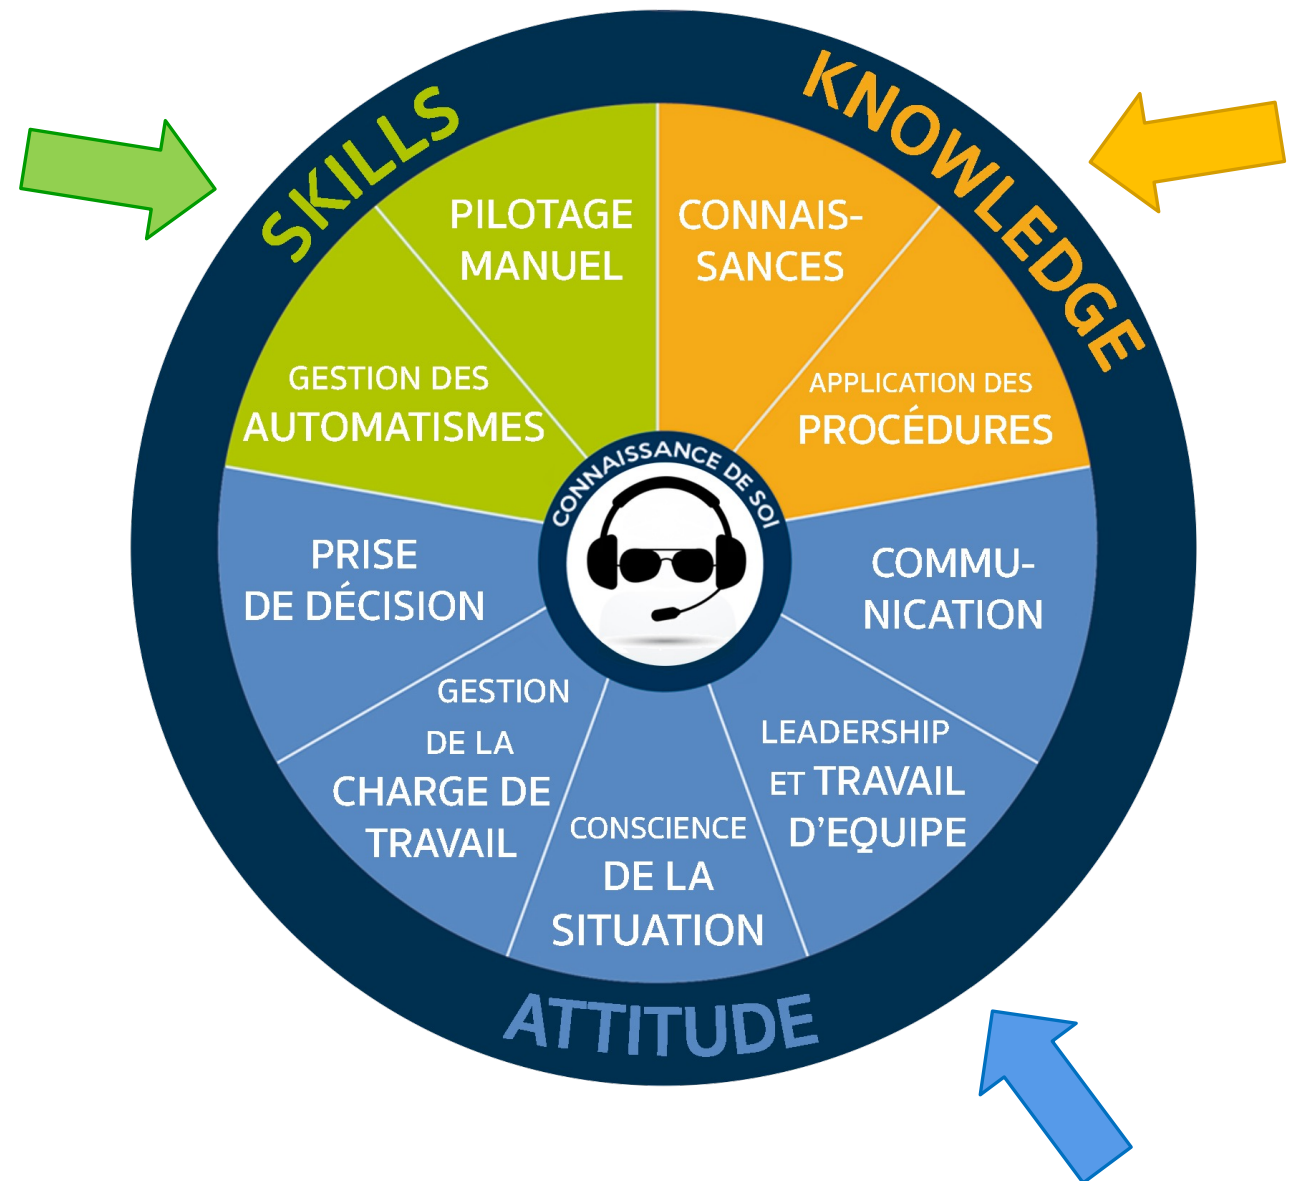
SKILLS

KNOWLEDGE

PILOTAGE MANUEL

CONNAIS-SANCES

GESTION DES AUTOMATISMES

APPLICATION DES PROCÉDURES

CONNAISSANCE DE SOI

PRISE DE DÉCISION

COMMU-NICATION

GESTION DE LA CHARGE DE TRAVAIL

LEADERSHIP ET TRAVAIL D'EQUIPE

CONSCIENCE DE LA SITUATION

ATTITUDE